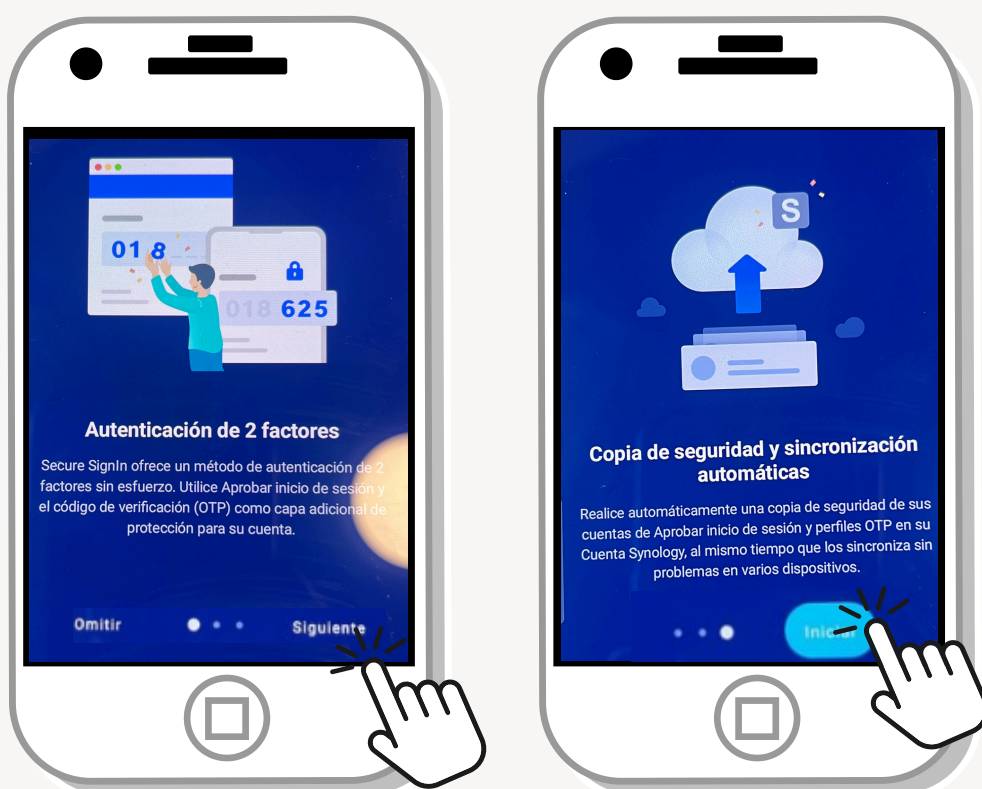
018

018 625

Autenticación de 2 factores

Secure SignIn ofrece un método de autenticación de 2 factores sin esfuerzo. Utilice Aprobar inicio de sesión y el código de verificación (OTP) como capa adicional de protección para su cuenta.

Omitir

Siguiente

S

Copia de seguridad y sincronización automáticas

Realice automáticamente una copia de seguridad de sus cuentas de Aprobar inicio de sesión y perfiles OTP en su Cuenta Synology, al mismo tiempo que los sincroniza sin problemas en varios dispositivos.

Inicia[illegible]